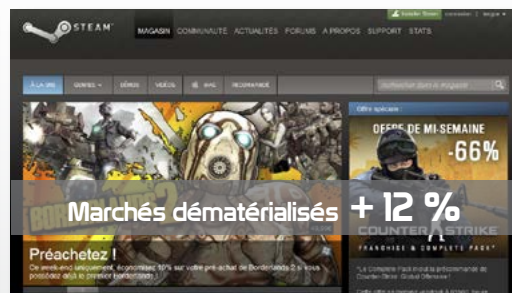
STEAM
MAGASIN COMMUNAUTÉ ACTUALITÉS FORUMS À PROPOS SUPPORT STATS
Installer Steam connexion | langue
À LA UNE GENRES DÉMOS VIDÉOS MAC RECOMMANDÉS
rechercher dans le magasin
Offres spéciales
OFFRE DE MI-SEMAINE
-66%
Marchés dématérialisés + 12 %
Préachetez !
Ce week-end uniquement, économisez 10% sur votre pré-achat de Borderlands 2 si vous possédez déjà le premier Borderlands !
COUNTER STRIKE
FRANCHISE & COMPLETE PACK
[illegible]